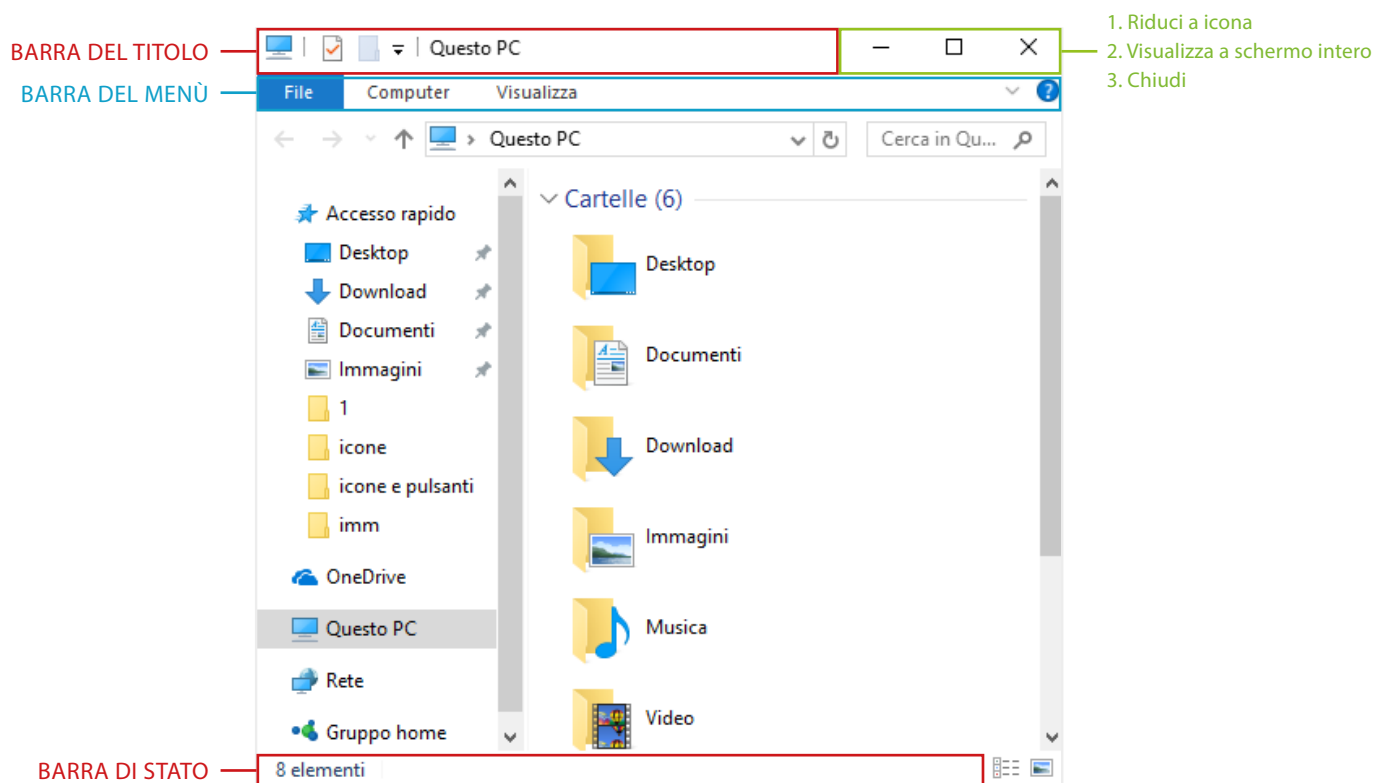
BARRA DEL TITOLO

Questo PC

1. Riduci a icona
2. Visualizza a schermo intero
3. Chiudi

BARRA DEL MENÙ

File Computer Visualizza

Questo PC

Cerca in Qu...

Accesso rapido
Desktop
Download
Documenti
Immagini
1
icone
icone e pulsanti
imm
OneDrive
Questo PC
Rete
Gruppo home

Cartelle (6)

Desktop
Documenti
Download
Immagini
Musica
Video

BARRA DI STATO

8 elementi